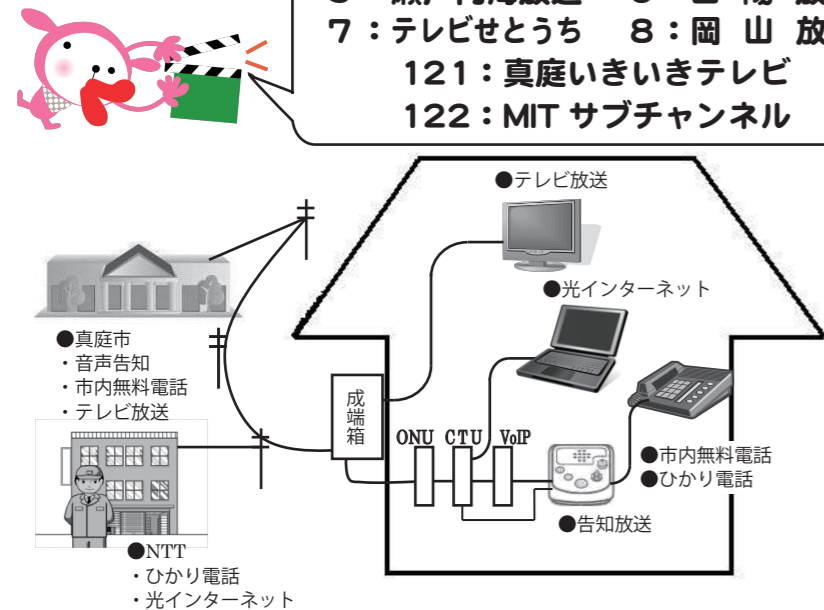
7：テレビせとうち　8：岡 山 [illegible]

121：真庭いきいきテレビ

122：MIT サブチャンネル

●テレビ放送

●光インターネット

●真庭市
・音声告知
・市内無料電話
・テレビ放送

成端箱

ONU　CTU　VoIP

●市内無料電話
●ひかり電話

●告知放送

●NTT
・ひかり電話
・光インターネット